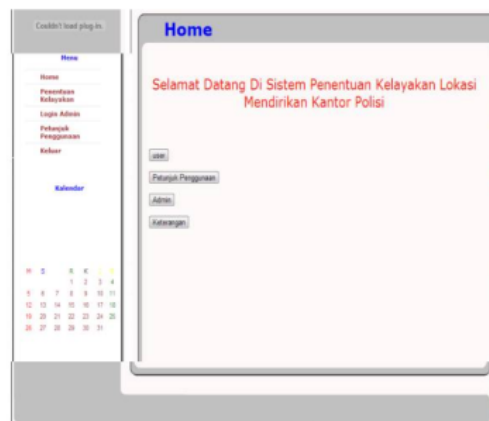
Couldn't load plug-in.

Menu

Home

Penentuan Kelayakan

Login Admin

Petunjuk Penggunaan

Keluar

Kalender

| M | S | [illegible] | R | K | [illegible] | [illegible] |
|---|---|---|---|---|---|---|
| | | | 1 | 2 | 3 | 4 |
| 5 | 6 | 7 | 8 | 9 | 10 | 11 |
| 12 | 13 | 14 | 15 | 16 | 17 | 18 |
| 19 | 20 | 21 | 22 | 23 | 24 | 25 |
| 26 | 27 | 28 | 29 | 30 | 31 | |

Home

Selamat Datang Di Sistem Penentuan Kelayakan Lokasi Mendirikan Kantor Polisi

user

Petunjuk Penggunaan

Admin

Keterangan